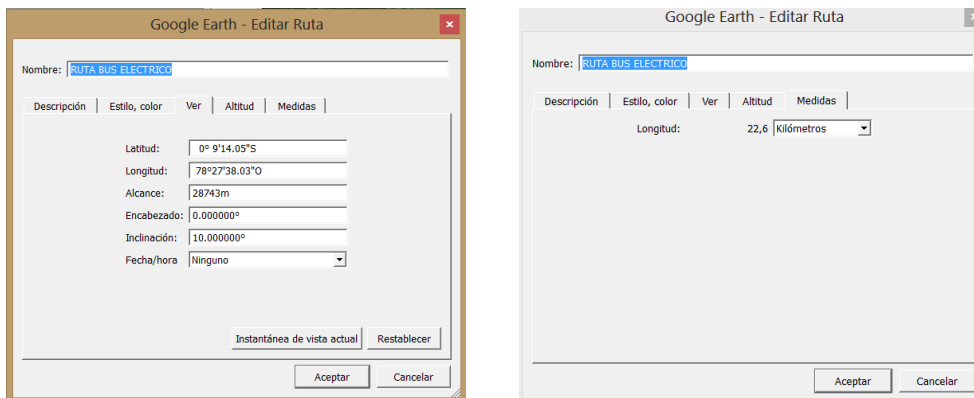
Google Earth - Editar Ruta

×

Nombre: RUTA BUS ELECTRICO

Descripción | Estilo, color | Ver | Altitud | Medidas

Latitud: 0° 9'14.05"S

Longitud: 78°27'38.03"O

Alcance: 28743m

Encabezado: 0.000000°

Inclinación: 10.000000°

Fecha/hora Ninguno

Instantánea de vista actual | Restablecer

Aceptar | Cancelar

Google Earth - Editar Ruta

Nombre: RUTA BUS ELECTRICO

Descripción | Estilo, color | Ver | Altitud | Medidas

Longitud: 22,6 Kilómetros

Aceptar | Cancelar